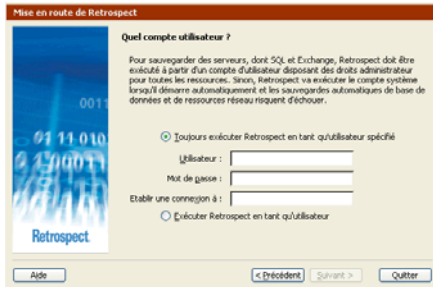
Mise en route de Retrospect

Quel compte utilisateur ?

Pour sauvegarder des serveurs, dont SQL et Exchange, Retrospect doit être exécuté à partir d'un compte d'utilisateur disposant des droits administrateur pour toutes les ressources. Sinon, Retrospect va exécuter le compte système lorsqu'il démarre automatiquement et les sauvegardes automatiques de base de données et de ressources réseau risquent d'échouer.

Toujours exécuter Retrospect en tant qu'utilisateur spécifié

Utilisateur :

Mot de passe :

Etablir une connexion à :

Exécuter Retrospect en tant qu'utilisateur

0011
01 11 010
1100011

Retrospect

Aide

< Précédent

Suivant >

Quitter